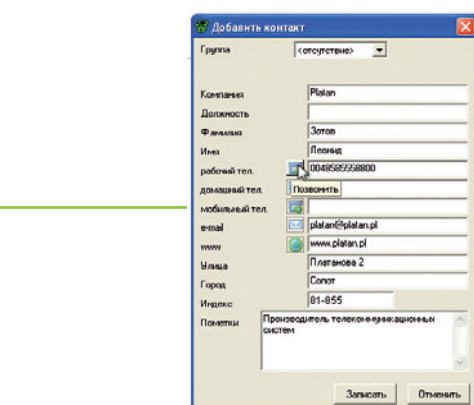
Добавить контакт

Группа <отсутствие>

Компания Platan
Должность
Фамилия Зотов
Имя Леонид
рабочий тел. 0048585558800
домашний тел. Позвонить
мобильный тел.
e-mail platan@platan.pl
www www.platan.pl
Улица Платанова 2
Город Сопот
Индекс 81-855
Пометки Производитель телекоммуникационных систем

Записать Отменить